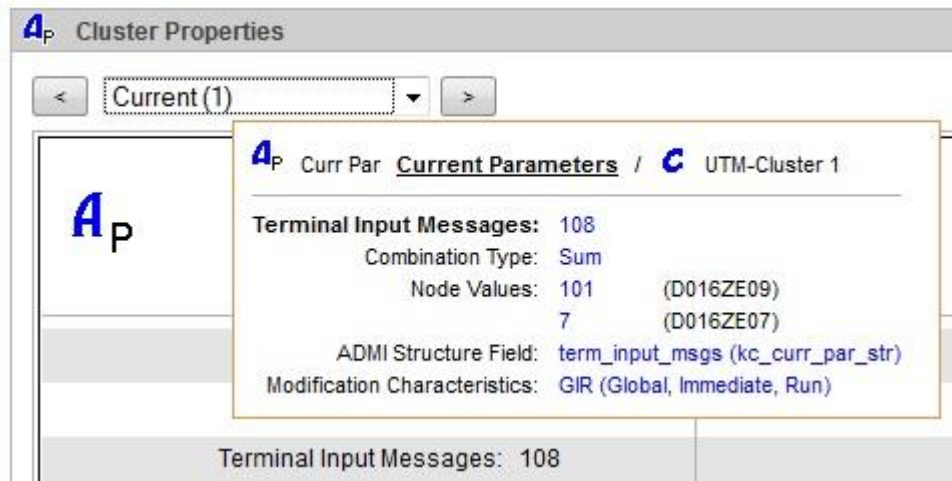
$A_P$ Cluster Properties

< Current (1) ▾ >

$A_P$

$A_P$ Curr Par **Current Parameters** / C UTM-Cluster 1

**Terminal Input Messages:** 108
Combination Type: Sum
Node Values: 101 (D016ZE09)
7 (D016ZE07)
ADMI Structure Field: term_input_msgs (kc_curr_par_str)
Modification Characteristics: GIR (Global, Immediate, Run)

Terminal Input Messages: 108